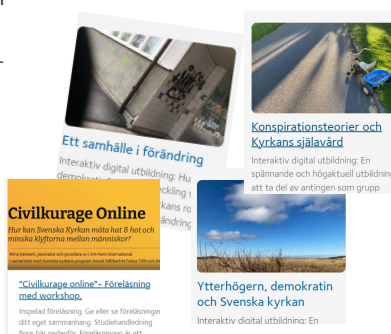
Ett samhälle i förändring

Interaktiv digital utbildning: Hu demokrati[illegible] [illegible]eckling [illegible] kans ro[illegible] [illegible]mhälle

Konspirationsteorier och Kyrkans själavård

Interaktiv digital utbildning: En spännande och högaktuell utbildning att ta del av antingen som grupp

Civilkurage Online

Hur kan Svenska Kyrkan möta hat & hot och minska klyftorna mellan människor?

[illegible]

"Civilkurage online"- Föreläsning med workshop.

Inspelad föreläsning. Ge eller se föreläsningen i ditt eget sammanhang. Studiehandledning finns här nedanför. Föreläsningen är ett

Ytterhögern, demokratin och Svenska kyrkan

Interaktiv digital utbildning: En